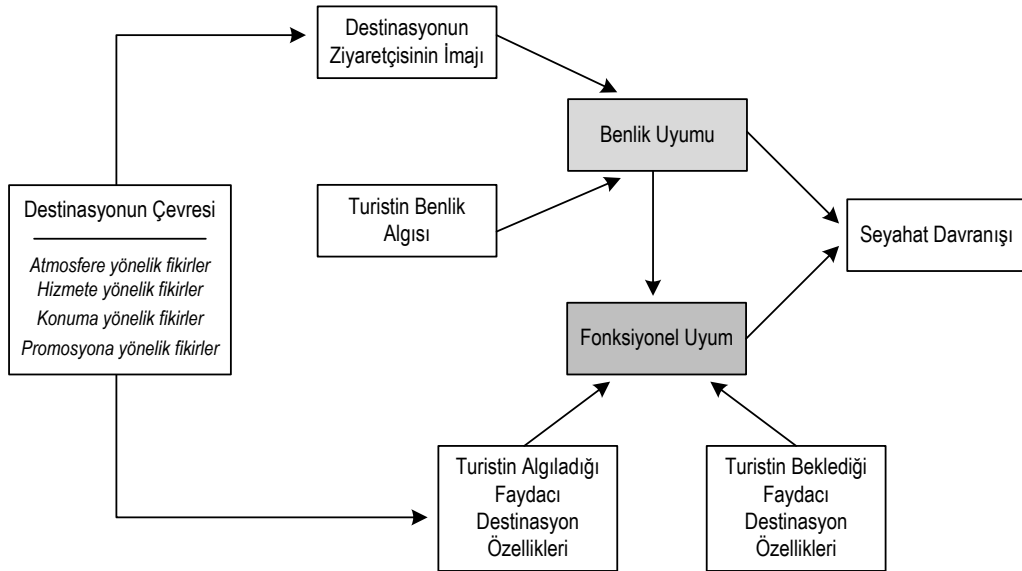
Destinasyonun Ziyaretçisinin İmajı

Benlik Uyumu

Destinasyonun Çevresi

Atmosfere yönelik fikirler
Hizmete yönelik fikirler
Konuma yönelik fikirler
Promosyona yönelik fikirler

Turistin Benlik Algısı

Seyahat Davranışı

Fonksiyonel Uyum

Turistin Algıladığı Faydacı Destinasyon Özellikleri

Turistin Beklediği Faydacı Destinasyon Özellikleri